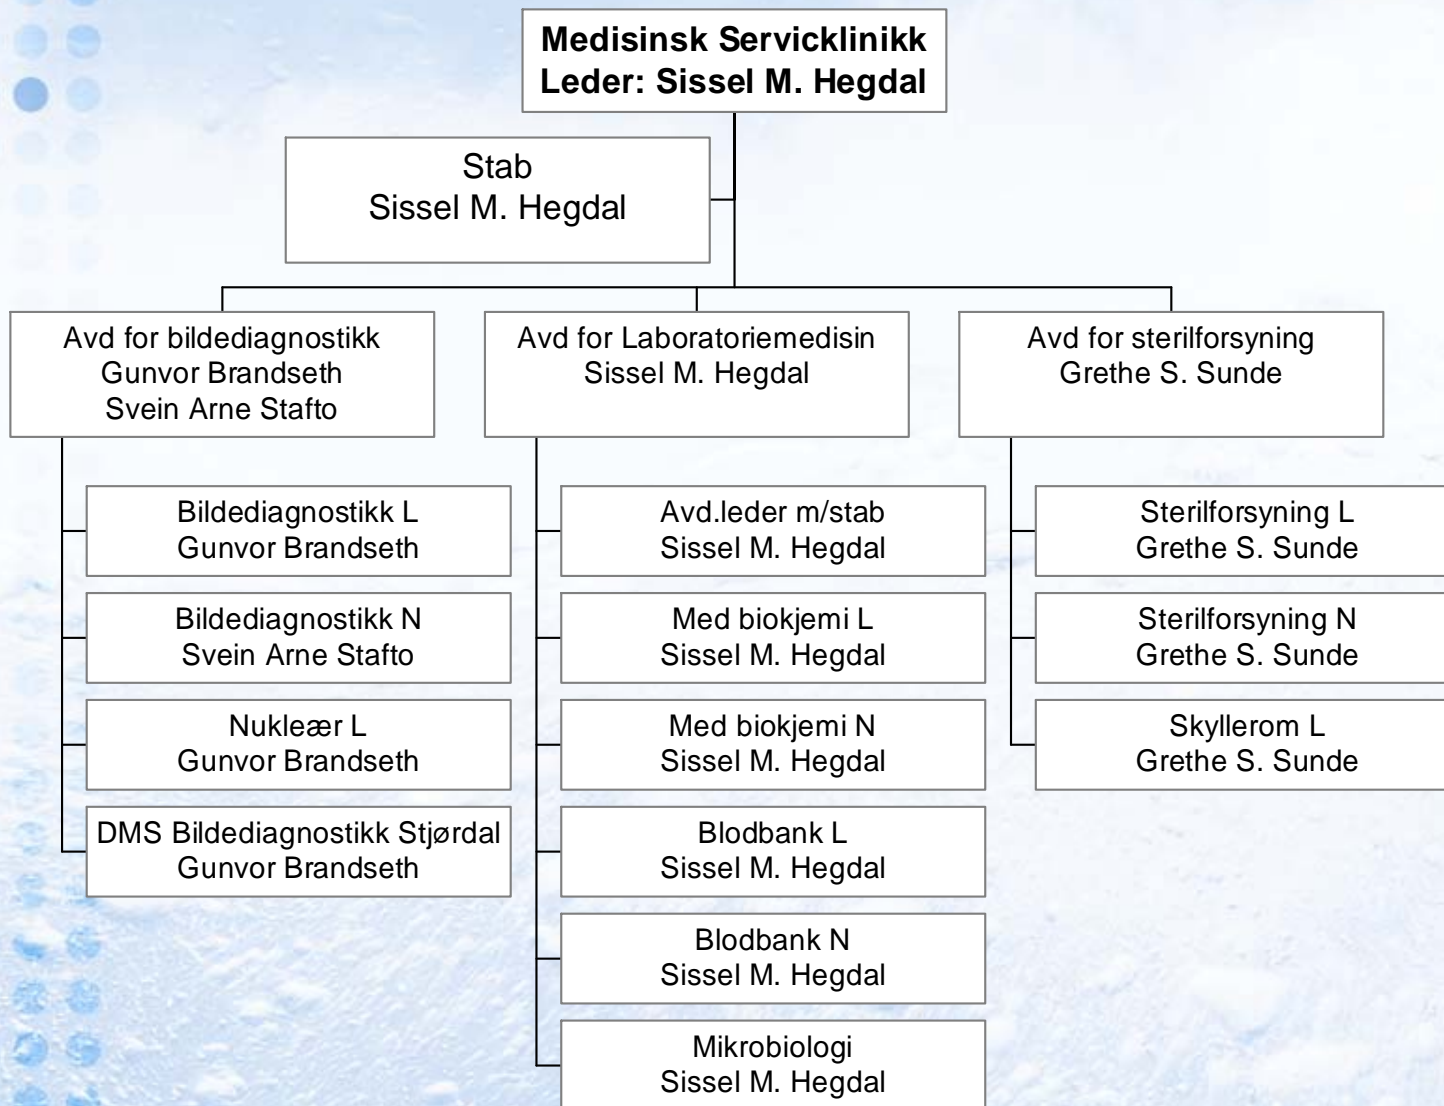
Medisinsk Servicklinikk
Leder: Sissel M. Hegdal

Stab
Sissel M. Hegdal

Avd for bildediagnostikk
Gunvor Brandseth
Svein Arne Stafto

Bildediagnostikk L
Gunvor Brandseth

Bildediagnostikk N
Svein Arne Stafto

Nukleær L
Gunvor Brandseth

DMS Bildediagnostikk Stjørdal
Gunvor Brandseth

Avd for Laboratoriemedisin
Sissel M. Hegdal

Avd.leder m/stab
Sissel M. Hegdal

Med biokjemi L
Sissel M. Hegdal

Med biokjemi N
Sissel M. Hegdal

Blodbank L
Sissel M. Hegdal

Blodbank N
Sissel M. Hegdal

Mikrobiologi
Sissel M. Hegdal

Avd for sterilforsyning
Grethe S. Sunde

Sterilforsyning L
Grethe S. Sunde

Sterilforsyning N
Grethe S. Sunde

Skyllerom L
Grethe S. Sunde